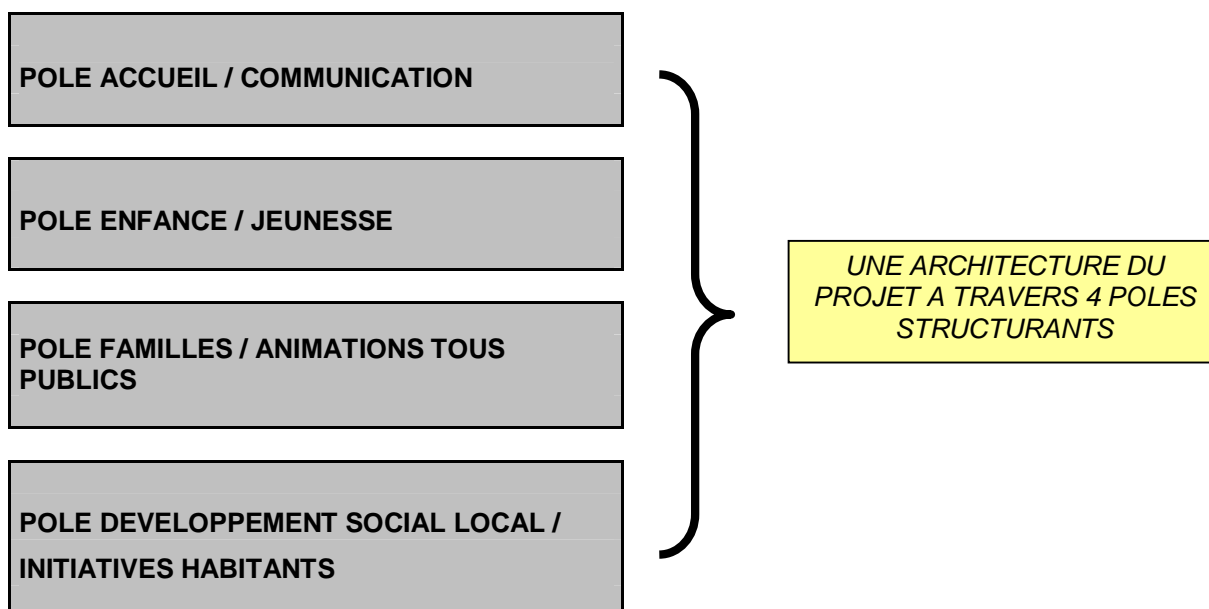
POLE ACCUEIL / COMMUNICATION

POLE ENFANCE / JEUNESSE

POLE FAMILLES / ANIMATIONS TOUS PUBLICS

POLE DEVELOPPEMENT SOCIAL LOCAL / INITIATIVES HABITANTS

UNE ARCHITECTURE DU PROJET A TRAVERS 4 POLES STRUCTURANTS